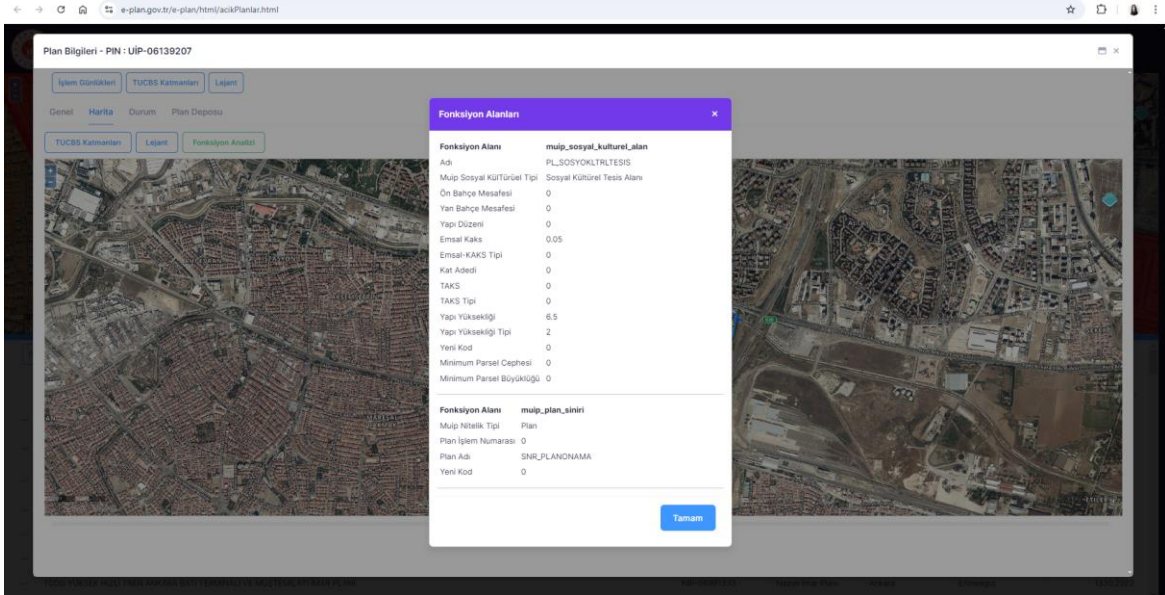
e-plan.gov.tr/e-plan/html/acikPlanlar.html

Plan Bilgileri - PIN : UİP-06139207

İşlem Dönütleri | TUCBS Katmanları | Lejant

Genel | Harita | Durum | Plan Deposu

TUCBS Katmanları | Lejant | Fonksiyon Analizi

Fonksiyon Alanları ×

| | |
|---|---|
| Fonksiyon Alanı | muip_sosyal_kulturel_alan |
| Adı | PL_SOSYOKLTRLTESIS |
| Muip Sosyal KülTürel Tipi | Sosyal Kültürel Tesis Alanı |
| Ön Bahçe Mesafesi | 0 |
| Yan Bahçe Mesafesi | 0 |
| Yapı Düzeni | 0 |
| Emsal Kaks | 0.05 |
| Emsal-KAKS Tipi | 0 |
| Kat Adedi | 0 |
| TAKS | 0 |
| TAKS Tipi | 0 |
| Yapı Yüksekliği | 6.5 |
| Yapı Yüksekliği Tipi | 2 |
| Yeni Kod | 0 |
| Minimum Parsel Cephesi | 0 |
| Minimum Parsel Büyüklüğü | 0 |

| | |
|---|---|
| Fonksiyon Alanı | muip_plan_siniri |
| Muip Nitelik Tipi | Plan |
| Plan İşlem Numarası | 0 |
| Plan Adı | SNR_PLANONAMA |
| Yeni Kod | 0 |

Tamam